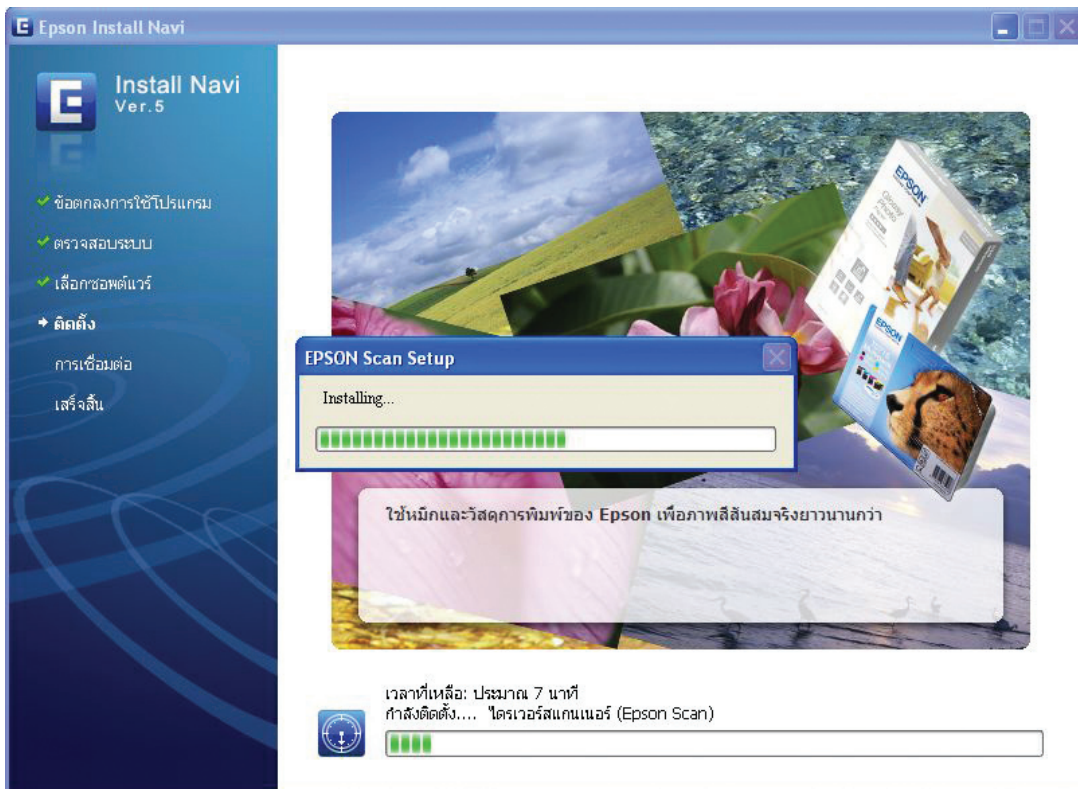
Epson Install Navi

Install Navi
Ver.5

✔ ข้อตกลงการใช้โปรแกรม
✔ ตรวจสอบระบบ
✔ เลือกซอฟต์แวร์
➜ ติดตั้ง
การเชื่อมต่อ
เสร็จสิ้น

EPSON Scan Setup
Installing...

EPSON

EPSON

ใช้หมึกและวัสดุการพิมพ์ของ Epson เพื่อภาพสีสันสมจริงยาวนานกว่า

เวลาที่เหลือ: ประมาณ 7 นาที
กำลังติดตั้ง.... ไดรเวอร์สแกนเนอร์ (Epson Scan)